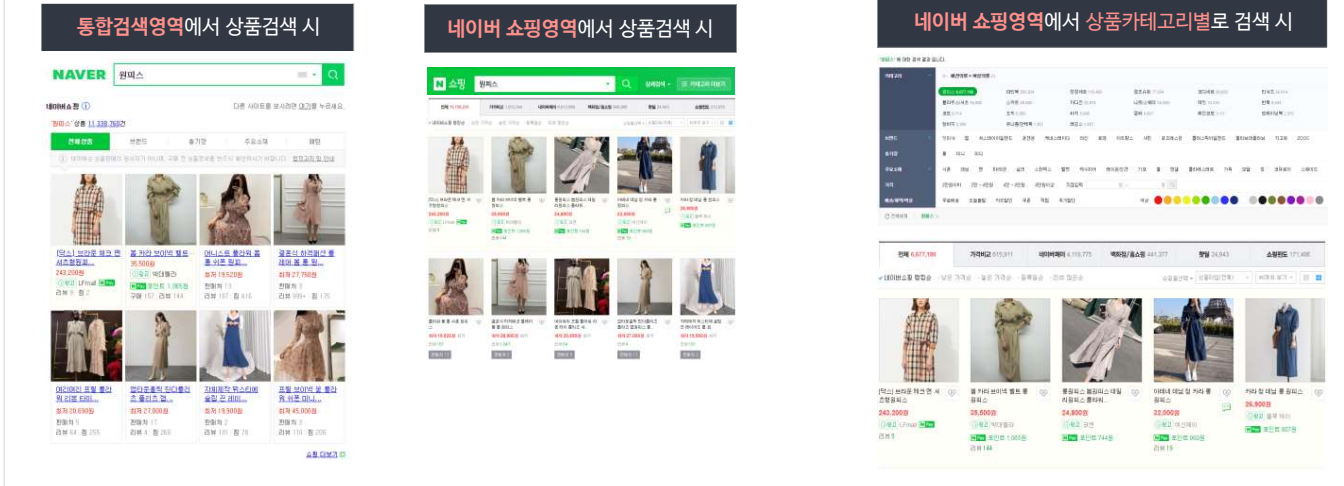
통합검색영역에서 상품검색 시

NAVER 원피스

네이버쇼핑

'원피스' 상품 11,339,768건

전체 상품 | 브랜드 | 총기장 | 주요소재 | 패턴

[닥스] 브라운 체크 면 셔츠형원피...
243,200원

롱 카라 브이넥 벨트 롱원피스
35,500원

아니스트 롱카라 롱 롱 쉬폰 원피...
최저 19,520원

골본상 하객패션 롱 쉬폰 롱 롱 원...
최저 27,750원

에리에리 포켓 롱카라 리본 타이...
최저 29,690원

엘라트롤렉 린다롱카라 쵸 롤러츠 업...
최저 27,800원

자비제작 원스티에 셔링 끈 원피...
최저 19,900원

프릴 브이넥 꽃 롱카라 쉬폰 미니...
최저 45,000원

쇼핑 더보기

네이버 쇼핑영역에서 상품검색 시

N 쇼핑 원피스

네이버 쇼핑영역에서 상품카테고리별로 검색 시

전체 6,677,186 | 가격비교 615,311 | 네이버페이 4,159,775 | 백화점/홈쇼핑 441,377 | 핫딜 24,843 | 쇼핑윈도 171,488

[닥스] 브라운 체크 면 셔츠형원피스
243,200원

롱 카라 브이넥 벨트 롱원피스
25,800원

롱원피스 롱원피스 데일리원피스 롱카라
24,800원

아떼네 데일 링 카라 롱원피스
22,000원

카라 링 데님 롱 원피스
26,900원